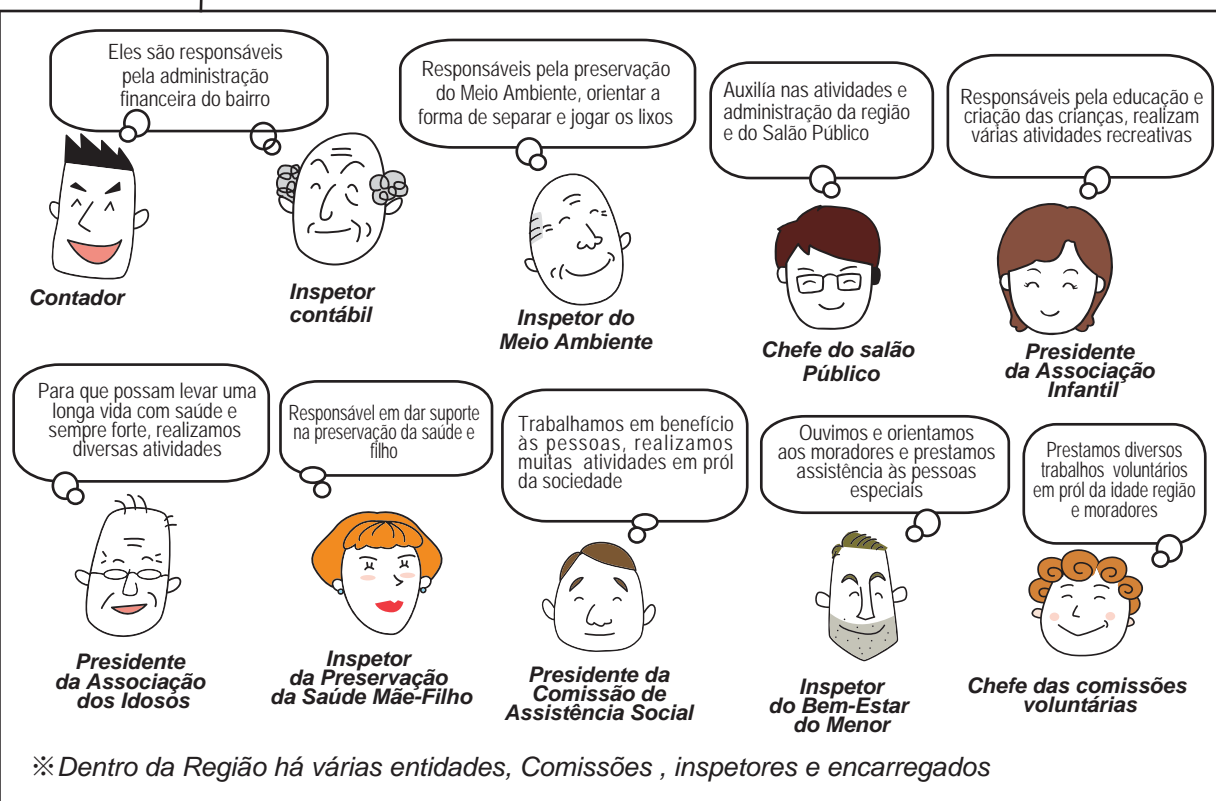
Eles são responsáveis pela administração financeira do bairro

Contador

Inspetor contábil

Responsáveis pela preservação do Meio Ambiente, orientar a forma de separar e jogar os lixos

Inspetor do Meio Ambiente

Auxília nas atividades e administração da região e do Salão Público

Chefe do salão Público

Responsáveis pela educação e criação das crianças, realizam várias atividades recreativas

Presidente da Associação Infantil

Para que possam levar uma longa vida com saúde e sempre forte, realizamos diversas atividades

Presidente da Associação dos Idosos

Responsável em dar suporte na preservação da saúde e filho

Inspetor da Preservação da Saúde Mãe-Filho

Trabalhamos em benefício às pessoas, realizamos muitas atividades em prol da sociedade

Presidente da Comissão de Assistência Social

Ouvimos e orientamos aos moradores e prestamos assistência às pessoas especiais

Inspetor do Bem-Estar do Menor

Prestamos diversos trabalhos voluntários em prol da idade região e moradores

Chefe das comissões voluntárias

※Dentro da Região há várias entidades, Comissões , inspetores e encarregados